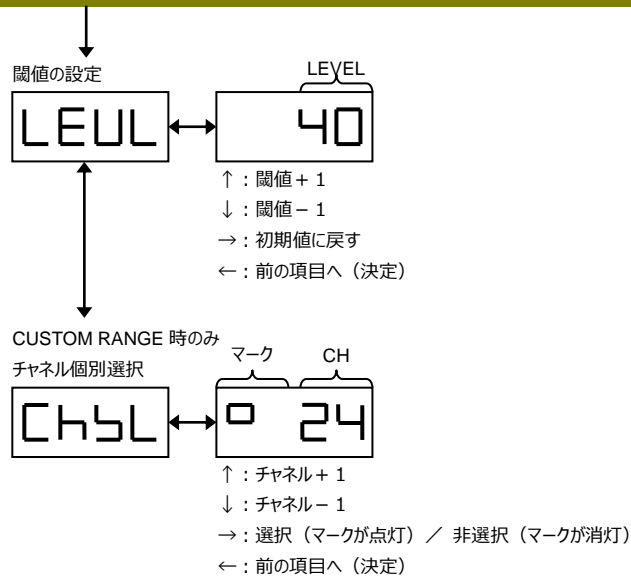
閾値の設定

LEVEL

LEUL

40

↑：閾値＋1
↓：閾値－1
→：初期値に戻す
←：前の項目へ（決定）

CUSTOM RANGE 時のみ
チャネル個別選択

マーク

CH

ChSL

24

↑：チャネル＋1
↓：チャネル－1
→：選択（マークが点灯）／ 非選択（マークが消灯）
←：前の項目へ（決定）